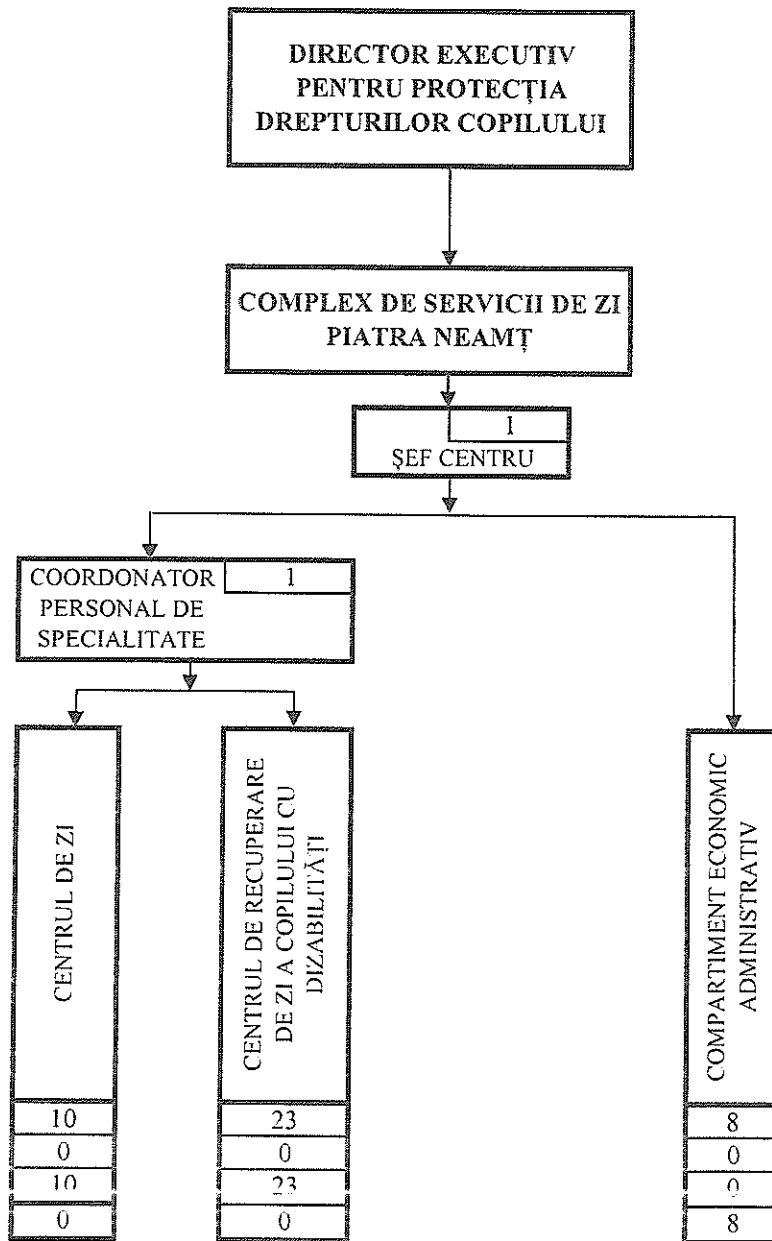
DIRECTOR EXECUTIV PENTRU PROTECȚIA DREPTURILOR COPILULUI

COMPLEX DE SERVICII DE ZI PIATRA NEAMȚ

1
ȘEF CENTRU

COORDONATOR PERSONAL DE SPECIALITATE
1

CENTRUL DE ZI

10
0
10
0

CENTRUL DE RECUPERARE DE ZI A COPILULUI CU DIZABILITĂȚI

23
0
23
0

COMPARTIMENT ECONOMIC ADMINISTRATIV

8
0
0
8